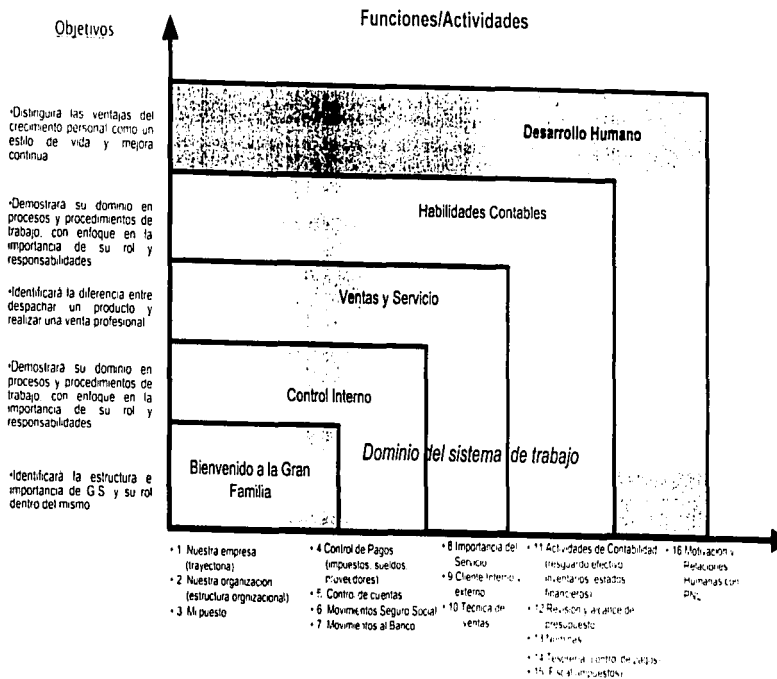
Objetivos

Funciones/Actividades

•Distinguirá las ventajas del crecimiento personal como un estilo de vida y mejora continua

•Demostrara su dominio en procesos y procedimientos de trabajo, con enfoque en la importancia de su rol y responsabilidades

•Identificará la diferencia entre despachar un producto y realizar una venta profesional

•Demostrara su dominio en procesos y procedimientos de trabajo, con enfoque en la importancia de su rol y responsabilidades

•Identificará la estructura e importancia de G S y su rol dentro del mismo

Desarrollo Humano

Habilidades Contables

Ventas y Servicio

Control Interno

Bienvenido a la Gran Familia

Dominio del sistema de trabajo

• 1 Nuestra empresa (trayectoria)
• 2 Nuestra organizacion (estructura orgnizacional)
• 3 Mi puesto

• 4 Control de Pagos (impuestos, sueldos, proveedores)
• 5 Control de cuentas
• 6 Movimientos Seguro Social
• 7 Movimientos al Banco

• 8 Importancia del Servicio
• 9 Cliente Interno externo
• 10 Tecnica de ventas

• 11 Actividades de Contabilidad (resguardo efectivo inventarios, estados financieros)
• 12 Revision y alcance de presupuesto
• 13 Nominas
• 14 Tesoreria, control de cajas
• 15 Fiscal (impuestos)

• 16 Motivación y Relaciones Humanas con PNL